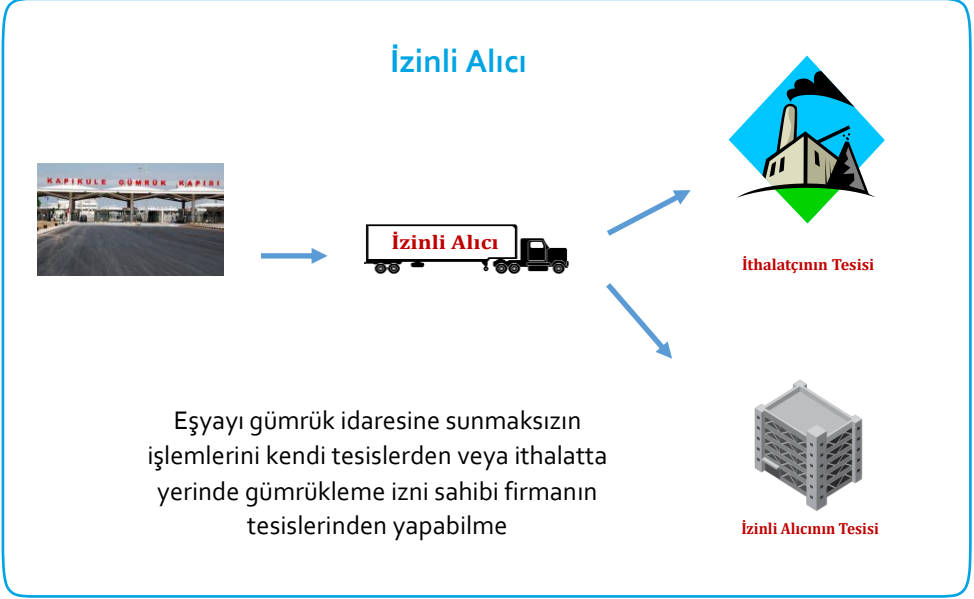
İzinli Alıcı

KAPIKULE GÜMRÜK KAPISI

İzinli Alıcı

İthalatçının Tesisi

Eşyayı gümrük idaresine sunmaksızın işlemlerini kendi tesislerden veya ithalatta yerinde gümrükleme izni sahibi firmanın tesislerinden yapabilme

İzinli Alıcının Tesisi